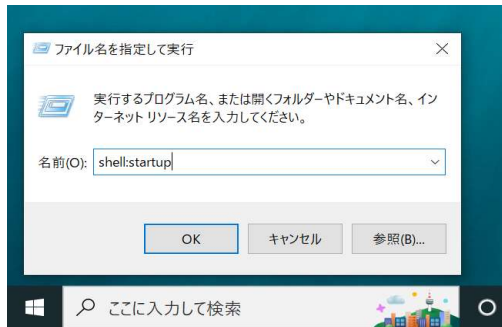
ファイル名を指定して実行

×

実行するプログラム名、または開くフォルダーやドキュメント名、インターネット リソース名を入力してください。

名前(O): shell:startup

OK

キャンセル

参照(B)...

ここに入力して検索